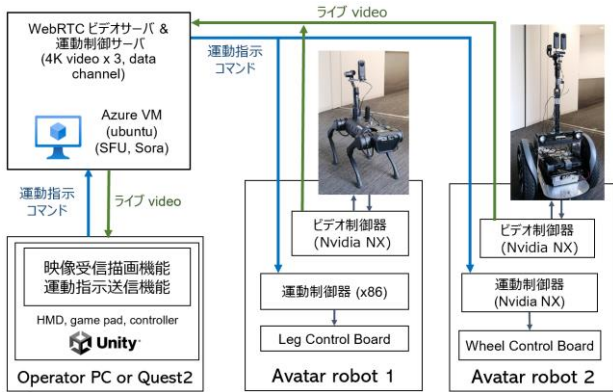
WebRTC ビデオサーバ &
運動制御サーバ
(4K video x 3, data channel)

Azure VM
(ubuntu)
(SFU, Sora)

ライブ video

運動指示
コマンド

運動指示
コマンド

ライブ video

映像受信描画機能
運動指示送信機能

HMD, game pad, controller

Unity

Operator PC or Quest2

ビデオ制御器
(Nvidia NX)

運動制御器 (x86)

Leg Control Board

Avatar robot 1

ビデオ制御器
(Nvidia NX)

運動制御器
(Nvidia NX)

Wheel Control Board

Avatar robot 2